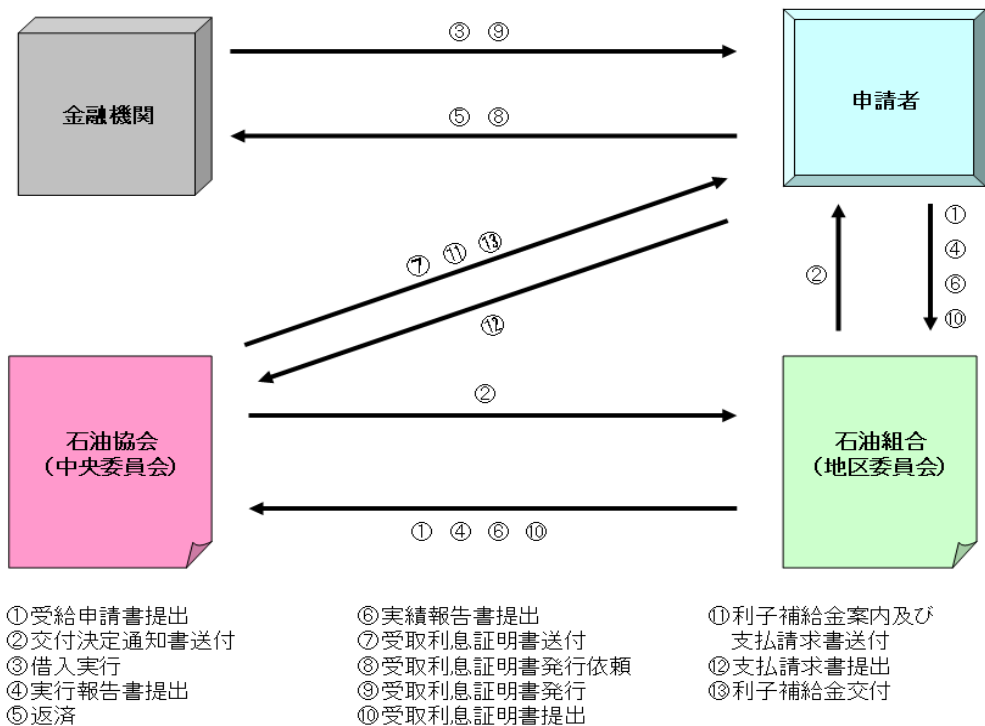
金融機関

③ ⑨

⑤ ⑧

申請者

⑦ ⑪ ⑬

⑫

②

①
④
⑥
⑩

石油協会
（中央委員会）

②

① ④ ⑥ ⑩

石油組合
（地区委員会）

①受給申請書提出
②交付決定通知書送付
③借入実行
④実行報告書提出
⑤返済

⑥実績報告書提出
⑦受取利息証明書送付
⑧受取利息証明書発行依頼
⑨受取利息証明書発行
⑩受取利息証明書提出

⑪利子補給金案内及び支払請求書送付
⑫支払請求書提出
⑬利子補給金交付